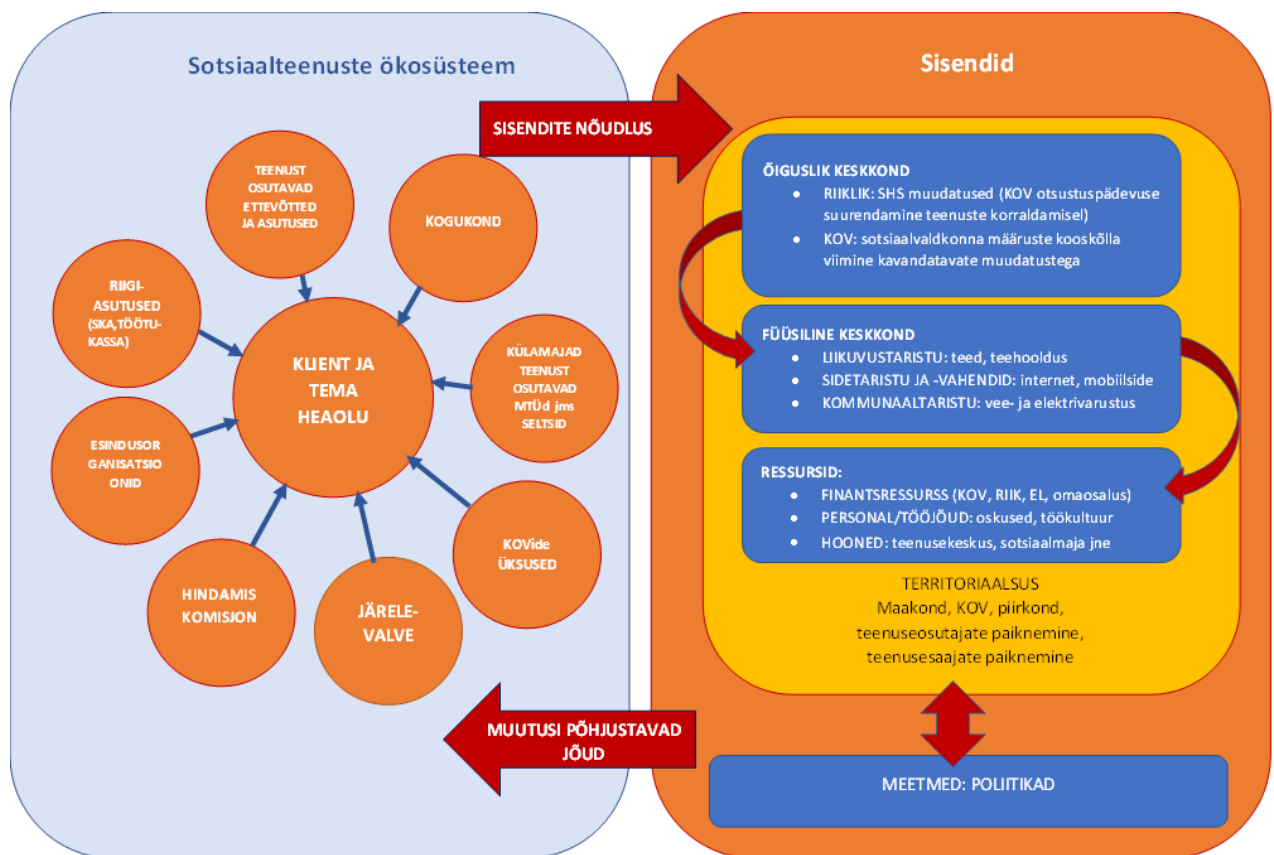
Sotsiaalteenuste ökosüsteem

TEENUST OSUTAVAD ETTEVÕTTED JA ASUTUSED

KOGUKOND

RIIGI-ASUTUSED (SKA,TÖÖTU-KASSA)

KLIENT JA TEMA HEAOLU

KÜLAMAJAD TEENUST OSUTAVAD MTÜd jms SELTSID

ESINDUSORGANISATSIOONID

KOVide ÜKSUSED

HINDAMIS KOMISJON

JÄRELE-VALVE

SISENDITE NÕUDLUS

MUUTUSI PÕHJUSTAVAD JÕUD

Sisendid

ÕIGUSLIK KESKKOND
• RIIKLIK: SHS muudatused (KOV otsustuspädevuse suurendamine teenuste korraldamisel)
• KOV: sotsiaalvaldkonna määruste kooskõlla viimine kavandatavate muudatustega

FÜÜSILINE KESKKOND
• LIIKUVUSTARISTU: teed, teehooldus
• SIDETARISTU JA -VAHENDID: internet, mobiilside
• KOMMUNAALTARISTU: vee- ja elektrivarustus

RESSURSID:
• FINANTSRESSURSS (KOV, RIIK, EL, omaosalus)
• PERSONAL/TÖÖJÕUD: oskused, töökultuur
• HOONED: teenusekeskus, sotsiaalmaja jne

TERRITORIAALSUS
Maakond, KOV, piirkond, teenuseosutajate paiknemine, teenusesaajate paiknemine

MEETMED: POLIITIKAD